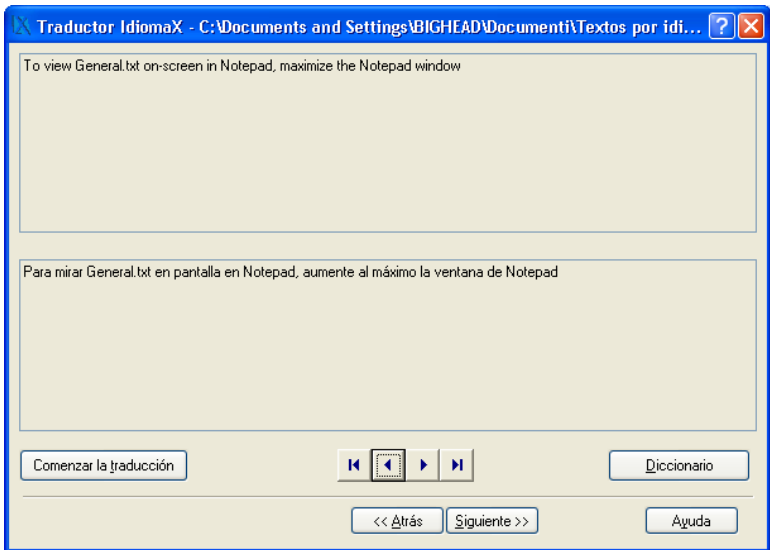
Traductor IdiomaX - C:\Documents and Settings\BIGHEAD\Documenti\Textos por idi...

To view General.txt on-screen in Notepad, maximize the Notepad window

Para mirar General.txt en pantalla en Notepad, aumente al máximo la ventana de Notepad

Comenzar la traducción

Diccionario

<< Atrás

Siguiente >>

Ayuda